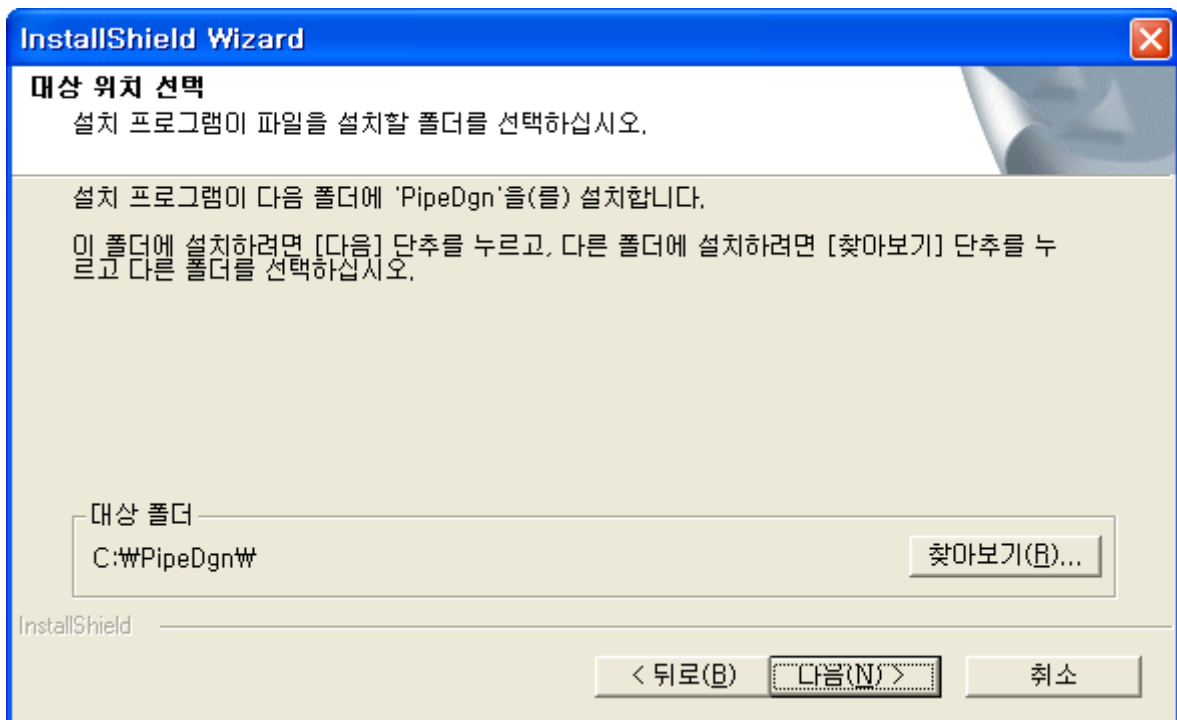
InstallShield Wizard

대상 위치 선택
설치 프로그램이 파일을 설치할 폴더를 선택하십시오.

설치 프로그램이 다음 폴더에 'PipeDgn'을(를) 설치합니다.

이 폴더에 설치하려면 [다음] 단추를 누르고, 다른 폴더에 설치하려면 [찾아보기] 단추를 누르고 다른 폴더를 선택하십시오.

대상 폴더
C:₩PipeDgn₩

찾아보기(R)...

InstallShield

< 뒤로(B)
다음(N) >
취소